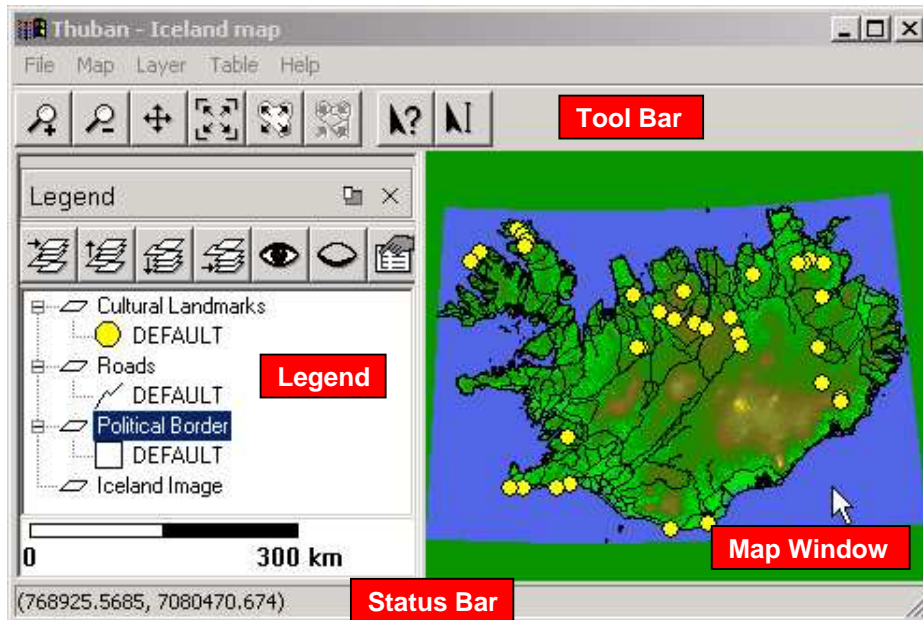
Thuban - Iceland map

File Map Layer Table Help

Tool Bar

Legend

Cultural Landmarks
DEFAULT
Roads
DEFAULT
Political Border
DEFAULT
Iceland Image

Legend

0 300 km

Map Window

(768925.5685, 7080470.674)

Status Bar